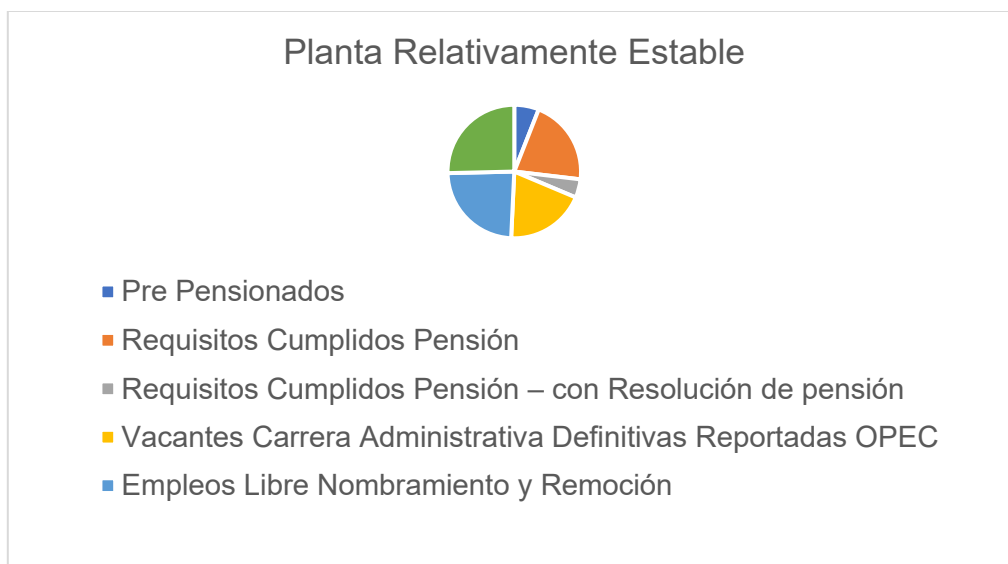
Planta Relativamente Estable

Pre Pensionados
Requisitos Cumplidos Pensión
Requisitos Cumplidos Pensión – con Resolución de pensión
Vacantes Carrera Administrativa Definitivas Reportadas OPEC
Empleos Libre Nombramiento y Remoción